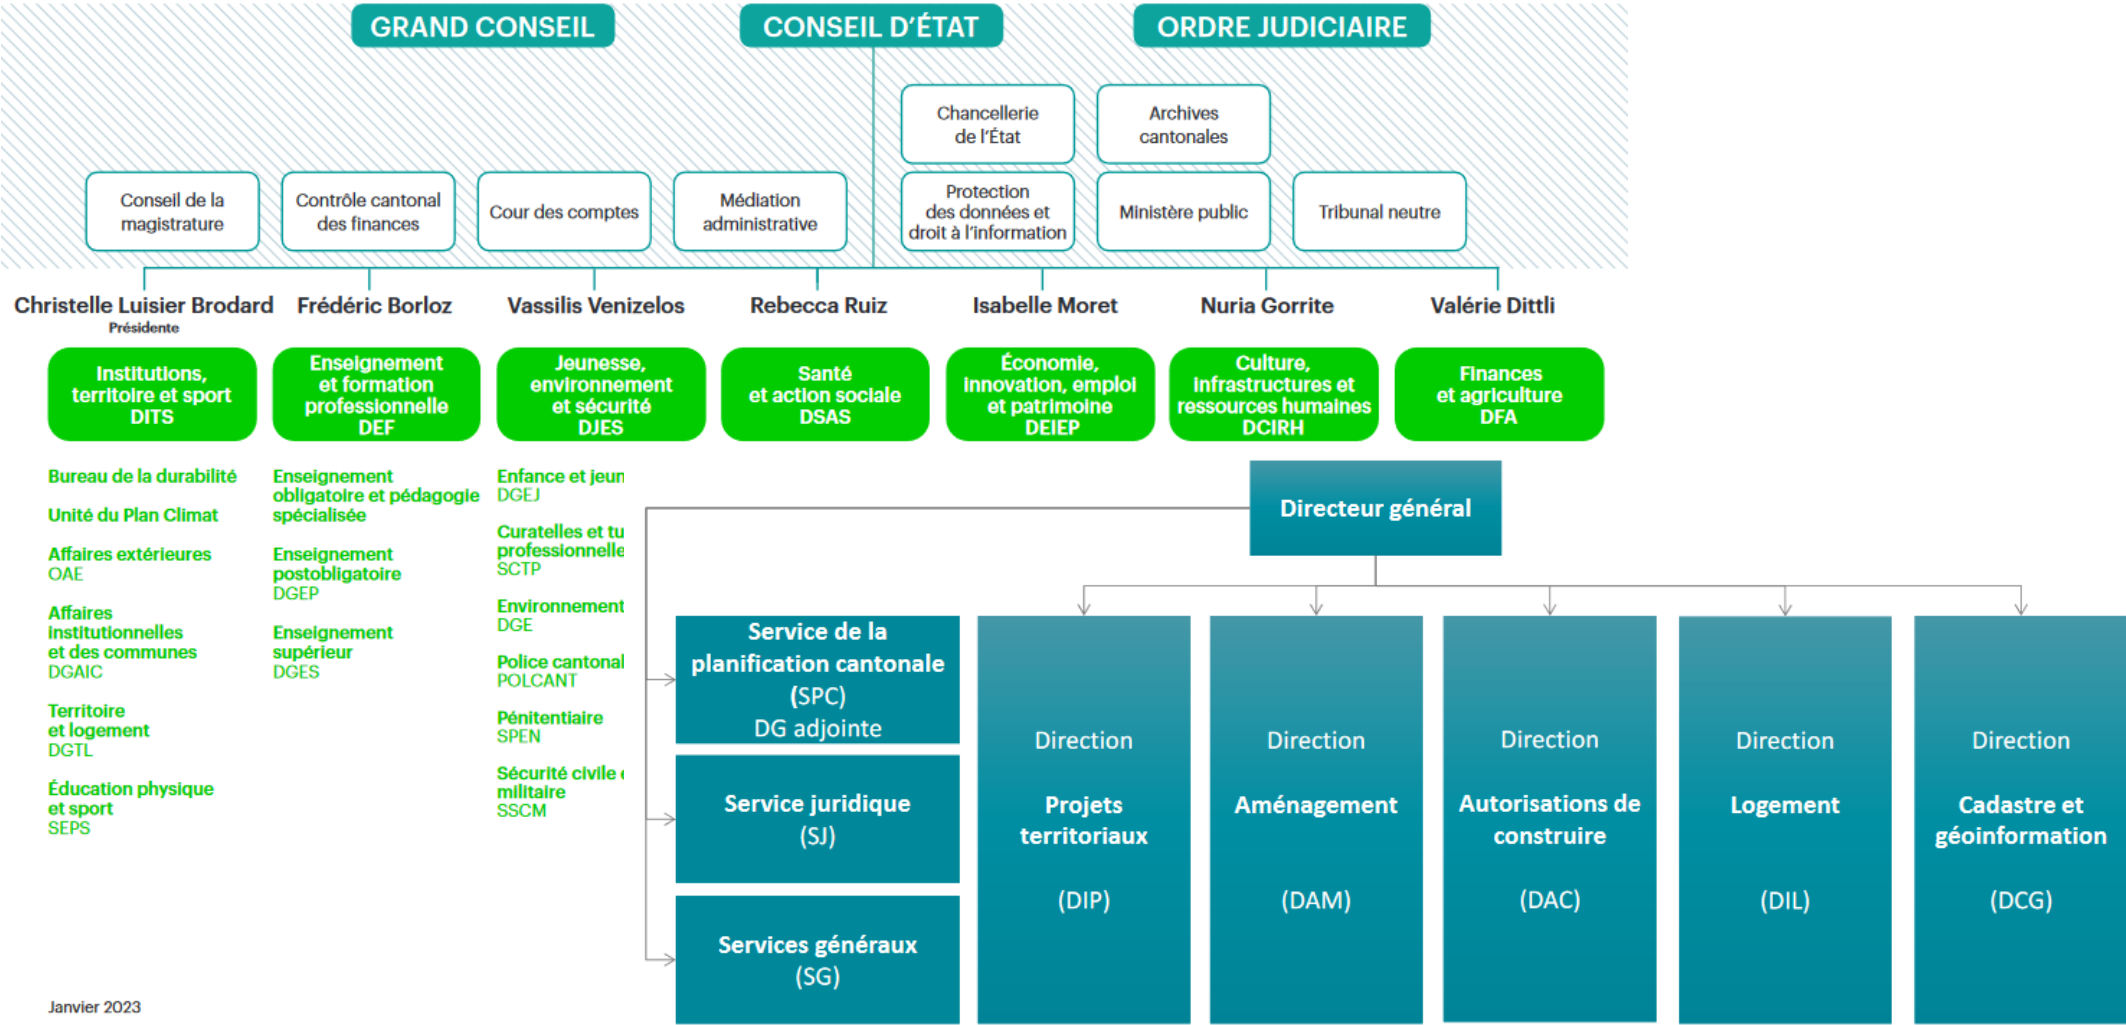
GRAND CONSEIL

CONSEIL D'ÉTAT

ORDRE JUDICIAIRE

Chancellerie de l'État

Archives cantonales

Conseil de la magistrature

Contrôle cantonal des finances

Cour des comptes

Médiation administrative

Protection des données et droit à l'information

Ministère public

Tribunal neutre

Christelle Luisier Brodard
Présidente

Frédéric Borloz

Vassilis Venizelos

Rebecca Ruiz

Isabelle Moret

Nuria Gorrite

Valérie Dittli

Institutions, territoire et sport DITS

Enseignement et formation professionnelle DEF

Jeunesse, environnement et sécurité DJES

Santé et action sociale DSAS

Économie, innovation, emploi et patrimoine DEIEP

Culture, infrastructures et ressources humaines DCIRH

Finances et agriculture DFA

Bureau de la durabilité

Unité du Plan Climat

Affaires extérieures
OAE

Affaires institutionnelles et des communes
DGAIC

Territoire et logement
DGTL

Éducation physique et sport
SEPS

Enseignement obligatoire et pédagogie spécialisée

Enseignement postobligatoire
DGEP

Enseignement supérieur
DGES

Enfance et jeun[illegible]
DGEJ

Curatelles et tu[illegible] professionnelle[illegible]
SCTP

Environnement
DGE

Police cantonal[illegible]
POLCANT

Pénitentiaire
SPEN

Sécurité civile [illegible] militaire
SSCM

Directeur général

Service de la planification cantonale (SPC)
DG adjointe

Service juridique (SJ)

Services généraux (SG)

Direction
Projets territoriaux
(DIP)

Direction
Aménagement
(DAM)

Direction
Autorisations de construire
(DAC)

Direction
Logement
(DIL)

Direction
Cadastre et géoinformation
(DCG)

Janvier 2023